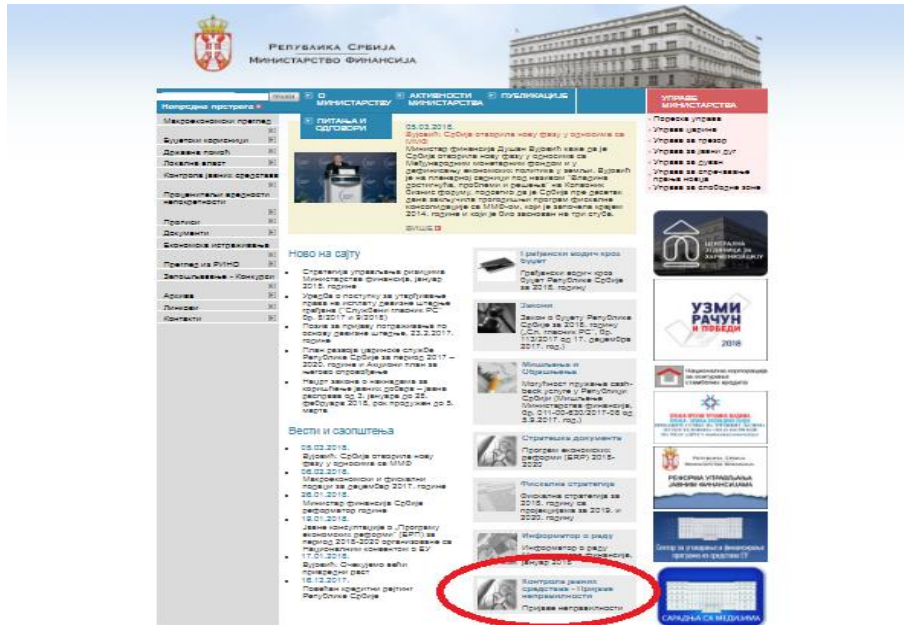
Република Србија
Министарство финансија

Напредна претрага

Макроекономски преглед
Буџетски корисници
Државна помоћ
Локална власт
Контрола јавних средстава
Процењивање вредности непокретности
Прописи
Документи
Економска истраживања
Преглед из РИНО
Запошљавање - Конкурси
Архива
Линкови
Контакти

О министарству
Активности министарства
Публикације
Питања и одговори

Управе министарства
Пореска управа
Управа царина
Управа за трезор
Управа за јавни дуг
Управа за дуван
Управа за спречавање прања новца
Управа за слободне зоне

05.03.2018.
Вујовић: Србија отворила нову фазу у односима са ММФ
Министар финансија Душан Вујовић каже да је Србија отворила нову фазу у односима са Међународним монетарним фондом и у дефинисању економских политика у земљи. Вујовић је на пленарној сесији под називом "Важна достигнућа, проблеми и решења" на Копаоник бизнис форуму, подсетио да је Србија пре десетак дана закључила трогодишњи програм фискалне консолидације са ММФ-ом, који је започела крајем 2014. године и који је био заснован на три стуба.
више

Ново на сајту
Стратегија управљања ризицима Министарства финансија, јануар 2018. године
Уредба о поступку за утврђивање права на исплату девизне штедње грађана ("Службени гласник РС" бр. 8/2017 и 9/2018)
Позив за пријаву потраживања по основу девизне штедње 22.2.2017. године
План развоја царинске службе Републике Србије за период 2017 – 2020. године и Акциони план за његово спровођење
Нацрт закона о накнадама за коришћење јавних добара – јавна расправа од 3. јануара до 25. фебруара 2018, рок продужен до 5. марта

Вести и саопштења
05.03.2018.
Вујовић: Србија отворила нову фазу у односима са ММФ
05.03.2018.
Макроекономски и фискални подаци за децембар 2017. године
26.01.2018.
Министар финансија Србије реформатор године
19.01.2018.
Јавне консултације о „Програму економских реформи" (ЕРП) за период 2018-2020 организоване са Националним конвентом о ЕУ
17.01.2018.
Вујовић: Очекујемо већи привредни раст
18.12.2017.
Повећан кредитни рејтинг Републике Србије

Грађански водич кроз буџет
Грађански водич кроз буџет Републике Србије за 2018. годину

Закони
Закон о буџету Републике Србије за 2018. годину („Сл. гласник РС", бр. 113/2017 од 17. децембра 2017. год.)

Мишљења и објашњења
Могућност пружања cash-back услуге у Републици Србији (Мишљење Министарства финансија, бр. 011-00-530/2017-06 од 5.9.2017. год.)

Стратешка документа
Програм економских реформи (ЕРП) 2018-2020

Фискална стратегија
Фискална стратегија за 2018. годину са пројекцијама за 2019. и 2020. годину

Информатор о раду
Информатор о раду Министарства финансија, јануар 2018

Контрола јавних средстава - Пријава неправилности
Пријаве неправилности

Централна јединица за хармонизацију
УЗМИ РАЧУН И ПОБЕДИ 2018
Национална корпорација за осигурање стамбених кредита
Реформа управљања јавним финансијама
Сектор за уговарање и финансирање програма из средстава ЕУ
Сарадња са медијима